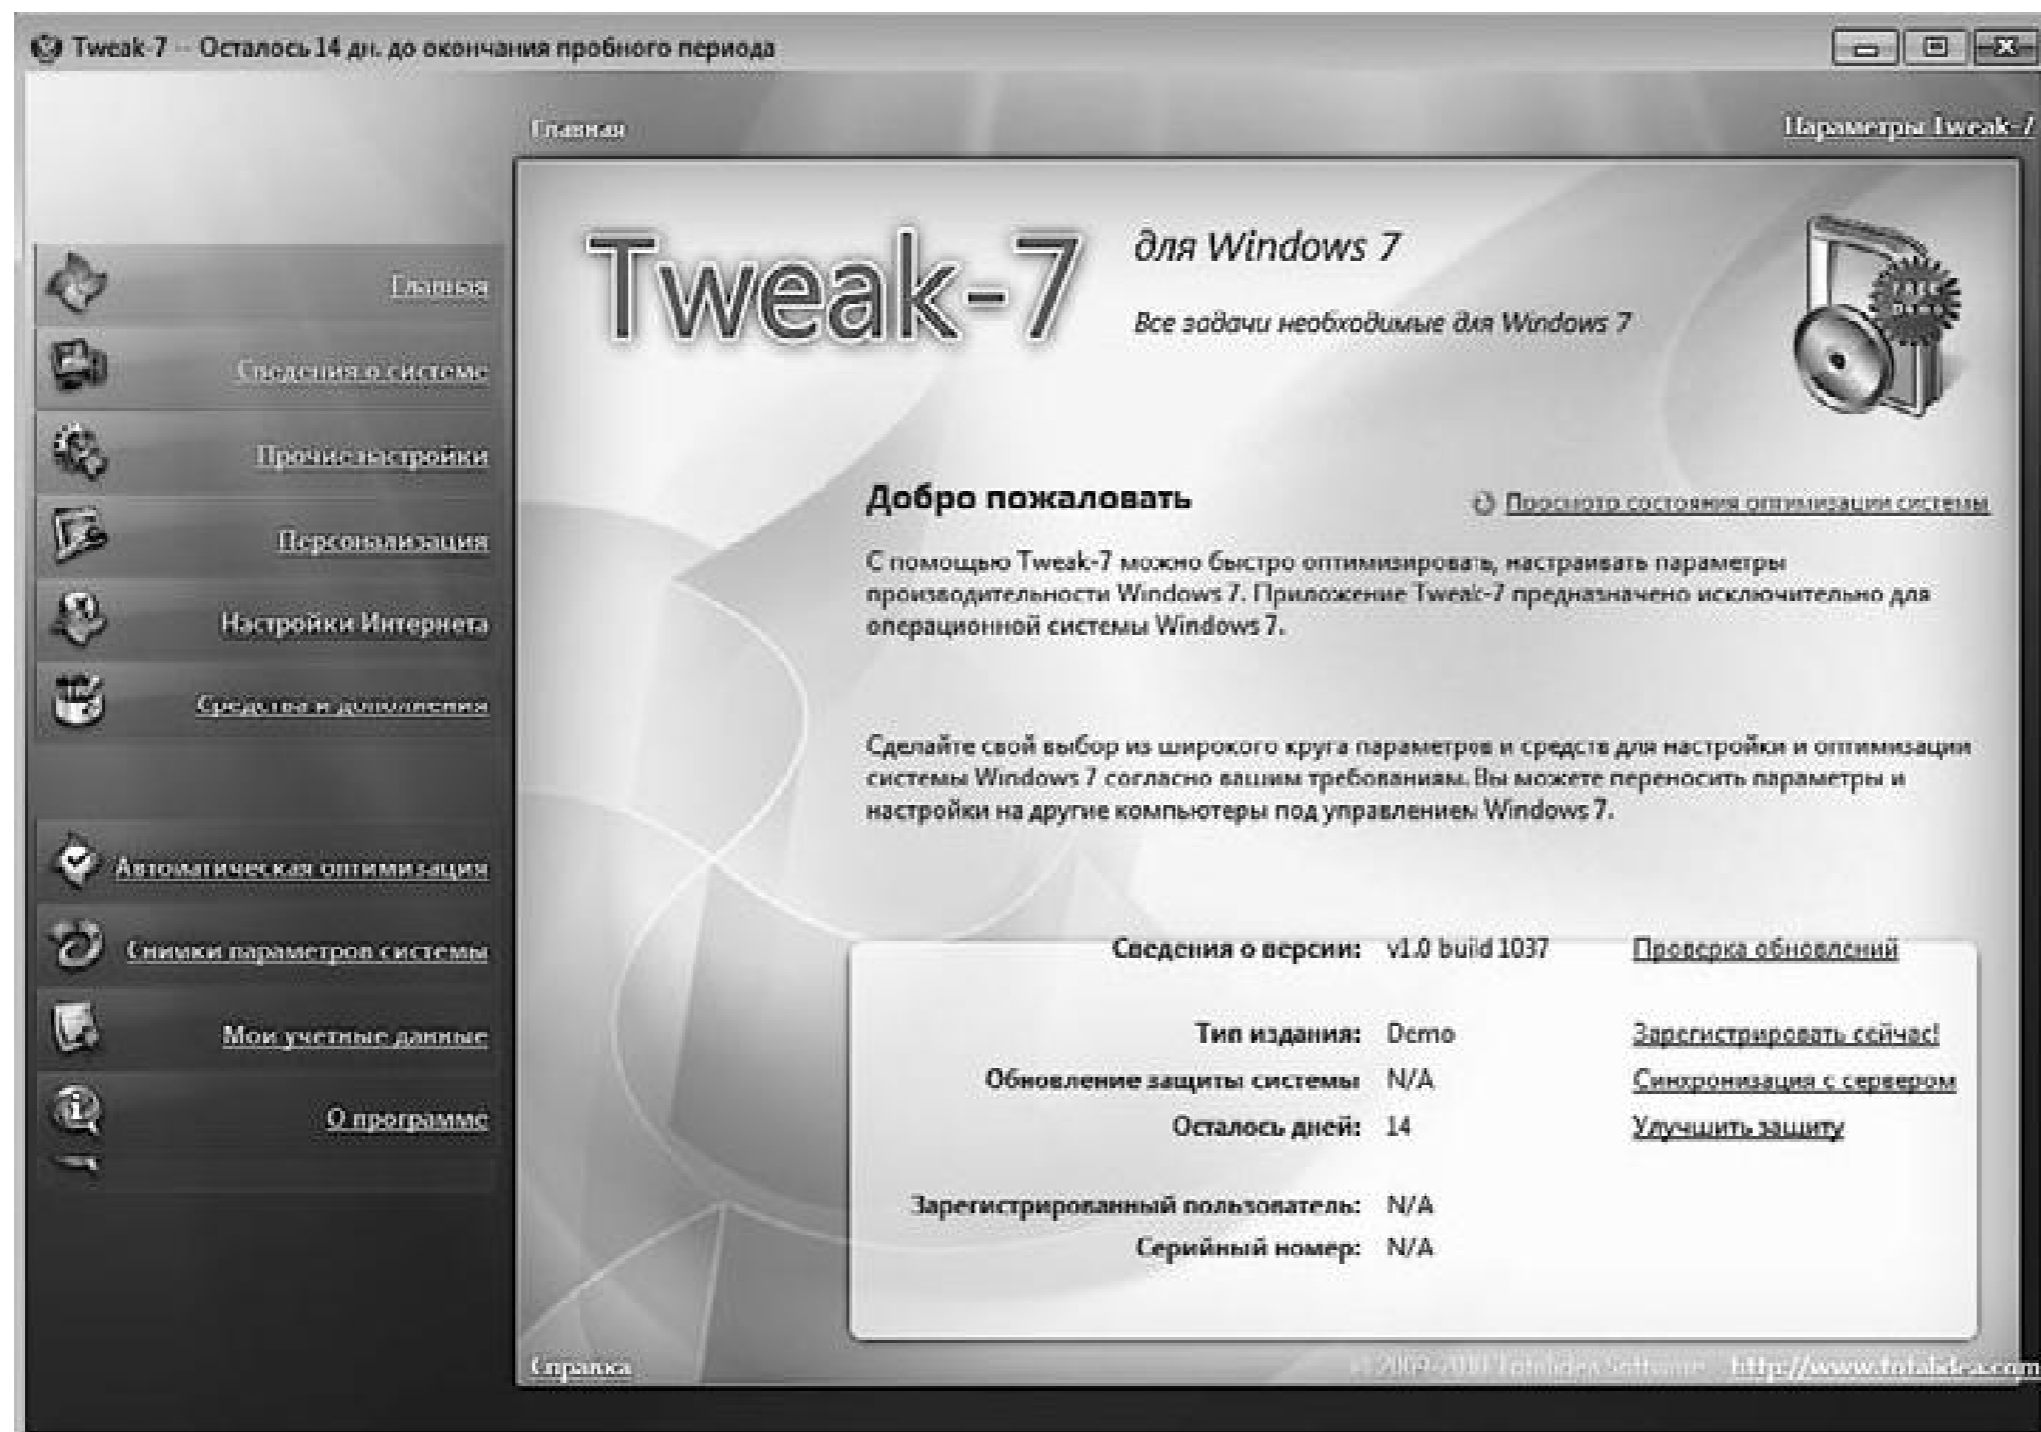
Tweak-7 – Осталось 14 дн. до окончания пробного периода

Главная

Параметры Tweak-7

Главная

Сведения о системе

Прочие настройки

Персонализация

Настройки Интернета

Средства и дополнения

Автоматическая оптимизация

Снимки параметров системы

Мои учетные данные

О программе

Tweak-7

для Windows 7

Все задачи необходимые для Windows 7

FREE DEMO

Добро пожаловать

Просмотр состояния оптимизации системы

С помощью Tweak-7 можно быстро оптимизировать, настраивать параметры производительности Windows 7. Приложение Tweak-7 предназначено исключительно для операционной системы Windows 7.

Сделайте свой выбор из широкого круга параметров и средств для настройки и оптимизации системы Windows 7 согласно вашим требованиям. Вы можете переносить параметры и настройки на другие компьютеры под управлением Windows 7.

| | | |
|---|---|---|
| Сведения о версии: | v1.0 build 1037 | Проверка обновлений |
| Тип издания: | Demo | Зарегистрировать сейчас! |
| Обновление защиты системы | N/A | Синхронизация с сервером |
| Осталось дней: | 14 | Улучшить защиту |
| Зарегистрированный пользователь: | N/A | |
| Серийный номер: | N/A | |

Справка

© 2009-2010 TotalIdea Software http://www.totalidea.com